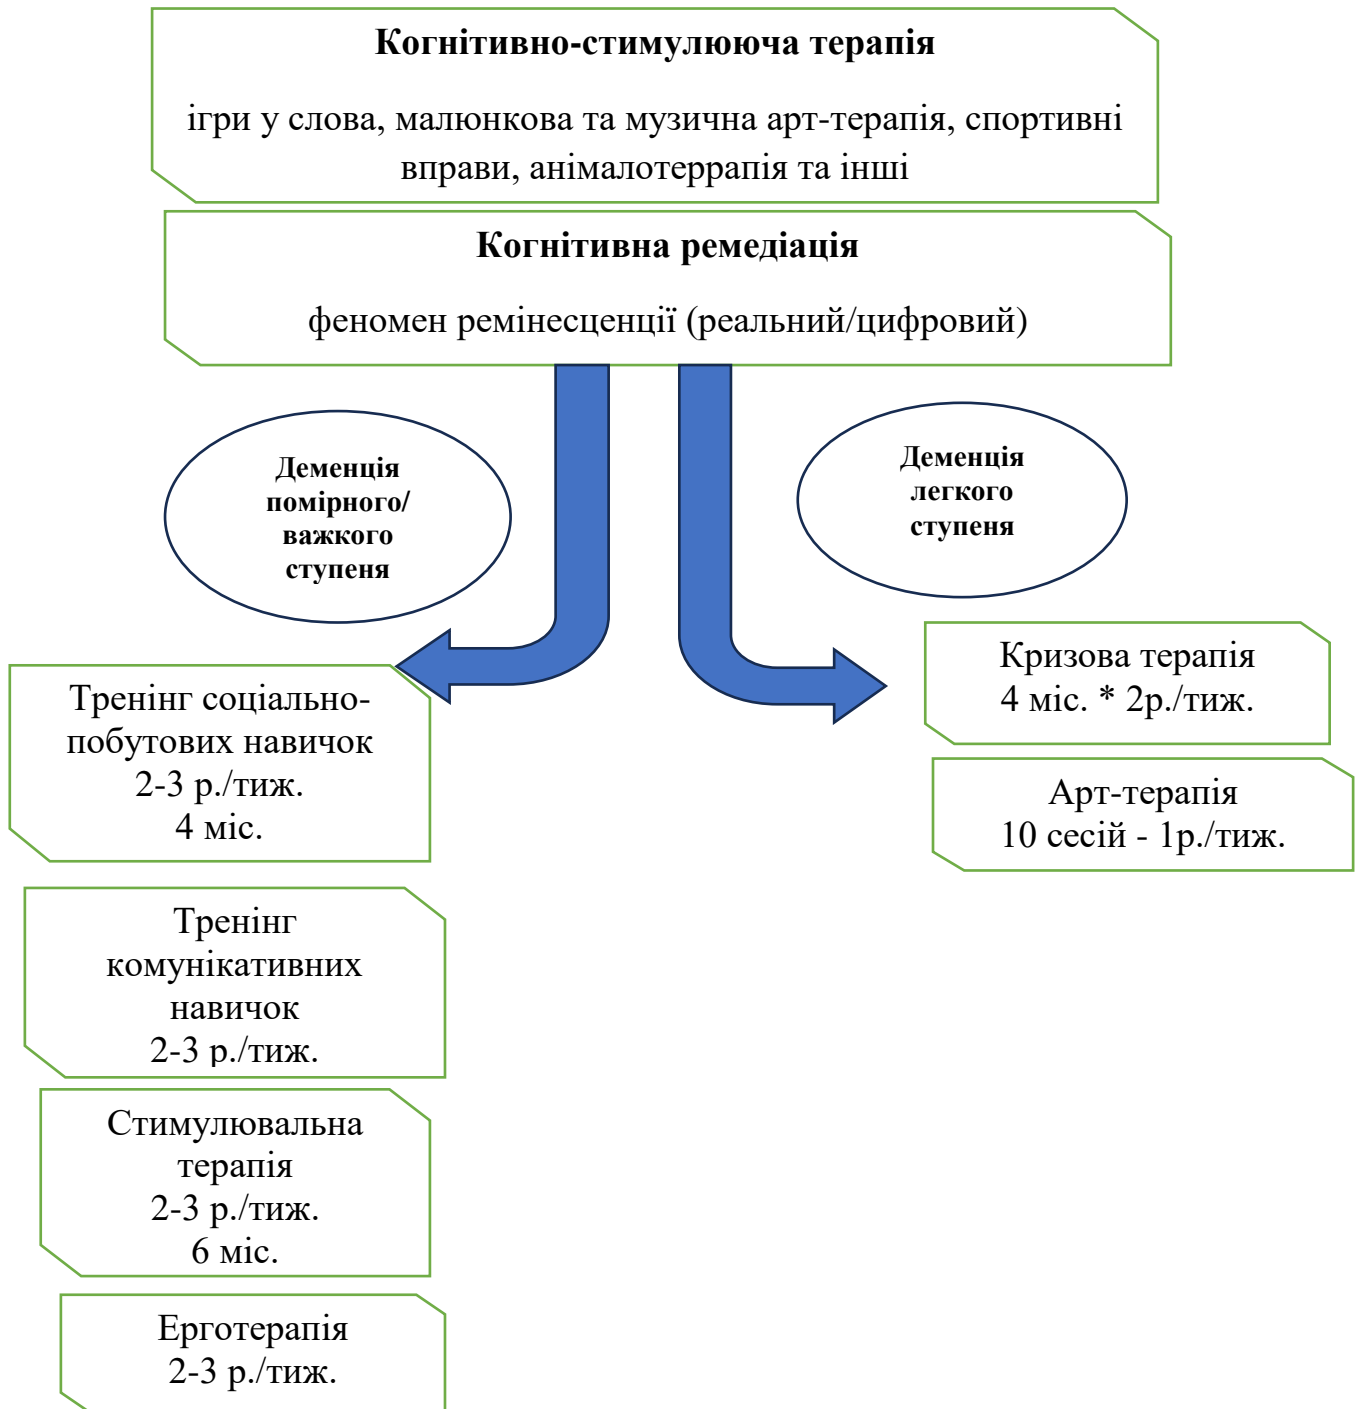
**Когнітивно-стимулююча терапія**

ігри у слова, малюнкова та музична арт-терапія, спортивні вправи, анімалотеррапія та інші

**Когнітивна ремедіація**

феномен ремінесценції (реальний/цифровий)

**Деменція помірного/ важкого ступеня**

**Деменція легкого ступеня**

Тренінг соціально-побутових навичок
2-3 р./тиж.
4 міс.

Кризова терапія
4 міс. * 2р./тиж.

Арт-терапія
10 сесій - 1р./тиж.

Тренінг комунікативних навичок
2-3 р./тиж.

Стимулювальна терапія
2-3 р./тиж.
6 міс.

Ерготерапія
2-3 р./тиж.